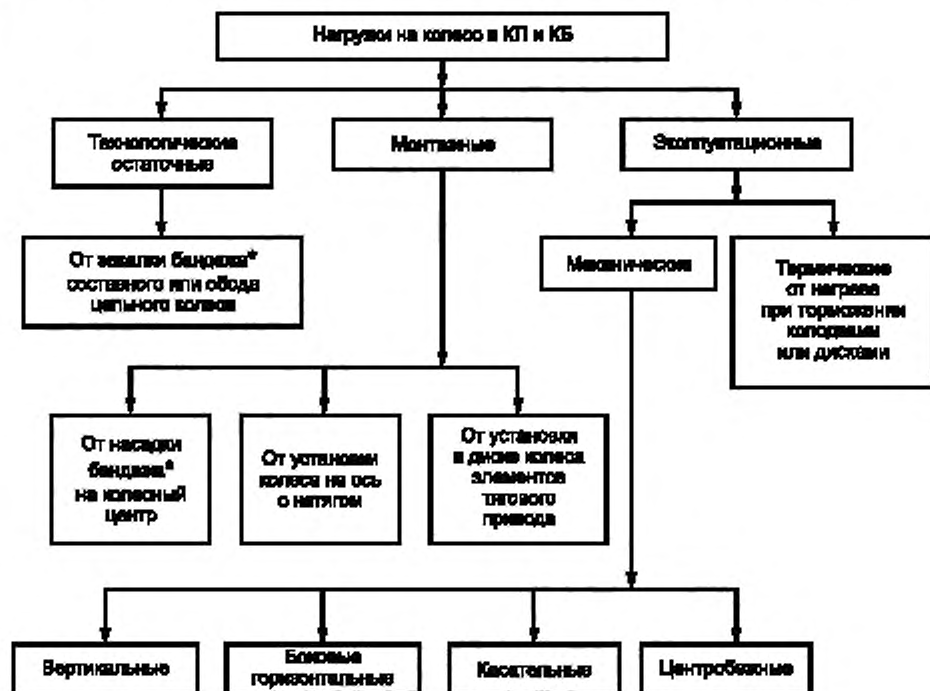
Нагрузки на колесо в КП и КБ

Технологические остаточные

Монтажные

Эксплуатационные

От закалки бандажа* составного или обода цельного колеса

Механические

Термические от нагрева при торможении колодками или дисками

От насадки бандажа* на колесный центр

От установки колеса на ось с натягом

От установки в диске колеса элементов тягового привода

Вертикальные

Боковые горизонтальные

Касательные

Центробежные